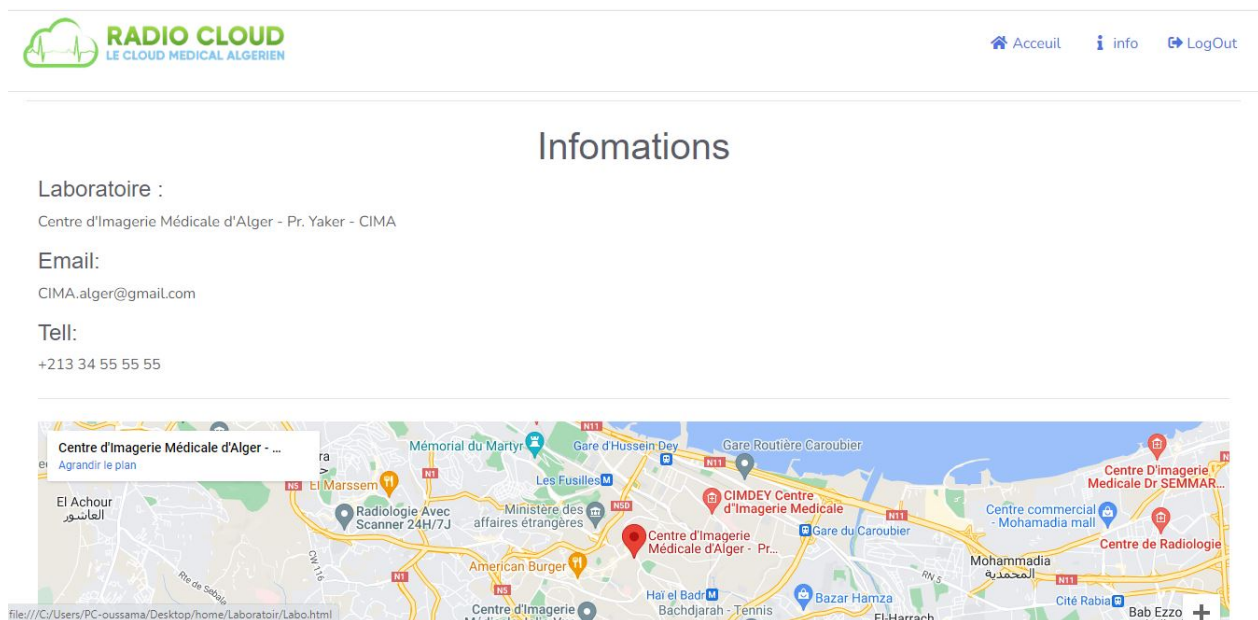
RADIO CLOUD
LE CLOUD MEDICAL ALGERIEN

Acceuil info LogOut

Infomations

Laboratoire :

Centre d'Imagerie Médicale d'Alger - Pr. Yaker - CIMA

Email:

CIMA.alger@gmail.com

Tell:

+213 34 55 55 55

Centre d'Imagerie Médicale d'Alger - ...
Agrandir le plan

Mémorial du Martyr
Gare d'Hussein Dey
Gare Routière Caroubier
Centre D'imagerie Medicale Dr SEMMAR...
El Achour
العاشور
El Marssem
Les Fusilles
Radiologie Avec Scanner 24H/7J
Ministère des affaires étrangères
CIMDEY Centre d"Imagerie Medicale
Centre commercial - Mohamadia mall
Gare du Caroubier
Centre de Radiologie
Centre d'Imagerie Médicale d'Alger - Pr...
Mohammadia
المحمدية
American Burger
Haï el Badr
Bachdjarah - Tennis
Bazar Hamza
Cité Rabia
Bab Ezzo
Centre d'Imagerie
El-Harrach
N11
N1
N5
N5D
RN 5
CW 116
Rte de Sebala

file:///C:/Users/PC-oussama/Desktop/home/Laboratoir/Labo.html